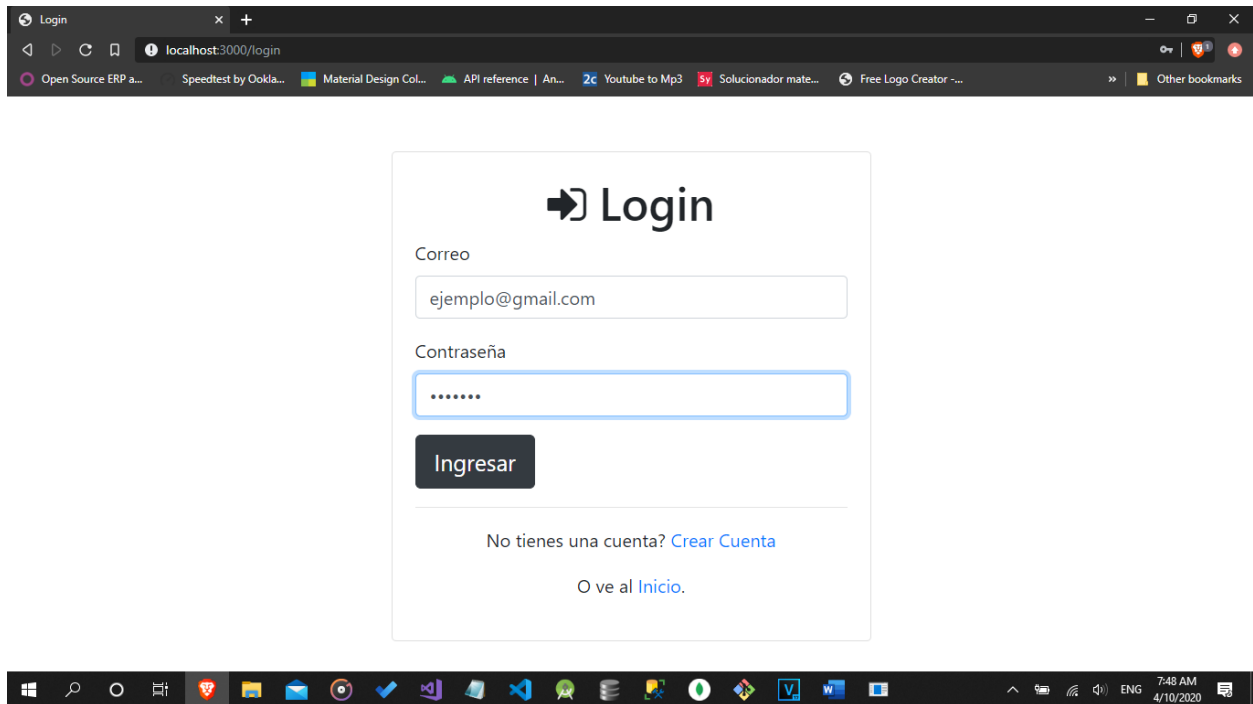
Login
localhost:3000/login
Open Source ERP a... Speedtest by Ookla... Material Design Col... API reference | An... Youtube to Mp3 Solucionador mate... Free Logo Creator -... » Other bookmarks

Login

Correo
ejemplo@gmail.com

Contraseña
•••••••

Ingresar

No tienes una cuenta? Crear Cuenta

O ve al Inicio.

ENG 7:48 AM 4/10/2020